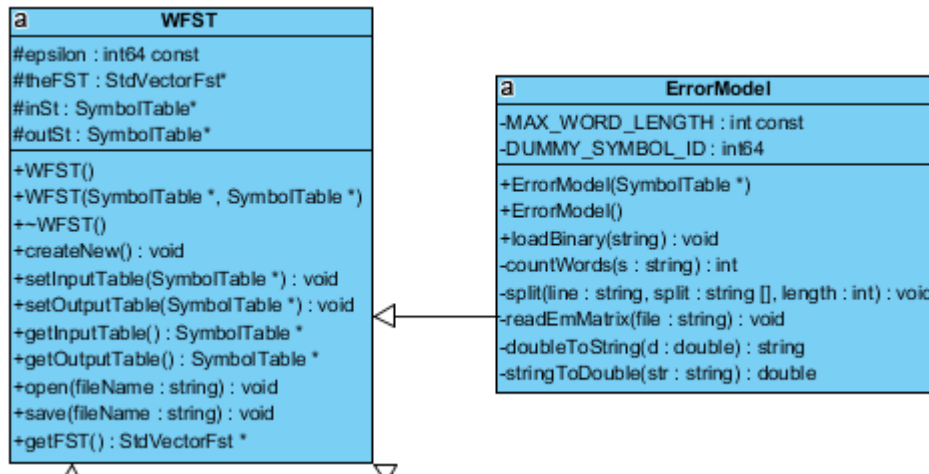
a WFST

#epsilon : int64 const
#theFST : StdVectorFst*
#inSt : SymbolTable*
#outSt : SymbolTable*

+WFST()
+WFST(SymbolTable *, SymbolTable *)
+~WFST()
+createNew() : void
+setInputTable(SymbolTable *) : void
+setOutputTable(SymbolTable *) : void
+getInputTable() : SymbolTable *
+getOutputTable() : SymbolTable *
+open(fileName : string) : void
+save(fileName : string) : void
+getFST() : StdVectorFst *

a ErrorModel

-MAX_WORD_LENGTH : int const
-DUMMY_SYMBOL_ID : int64

+ErrorModel(SymbolTable *)
+ErrorModel()
+loadBinary(string) : void
-countWords(s : string) : int
-split(line : string, split : string [], length : int) : voi
-readEmMatrix(file : string) : void
-doubleToString(d : double) : string
-stringToDouble(str : string) : double